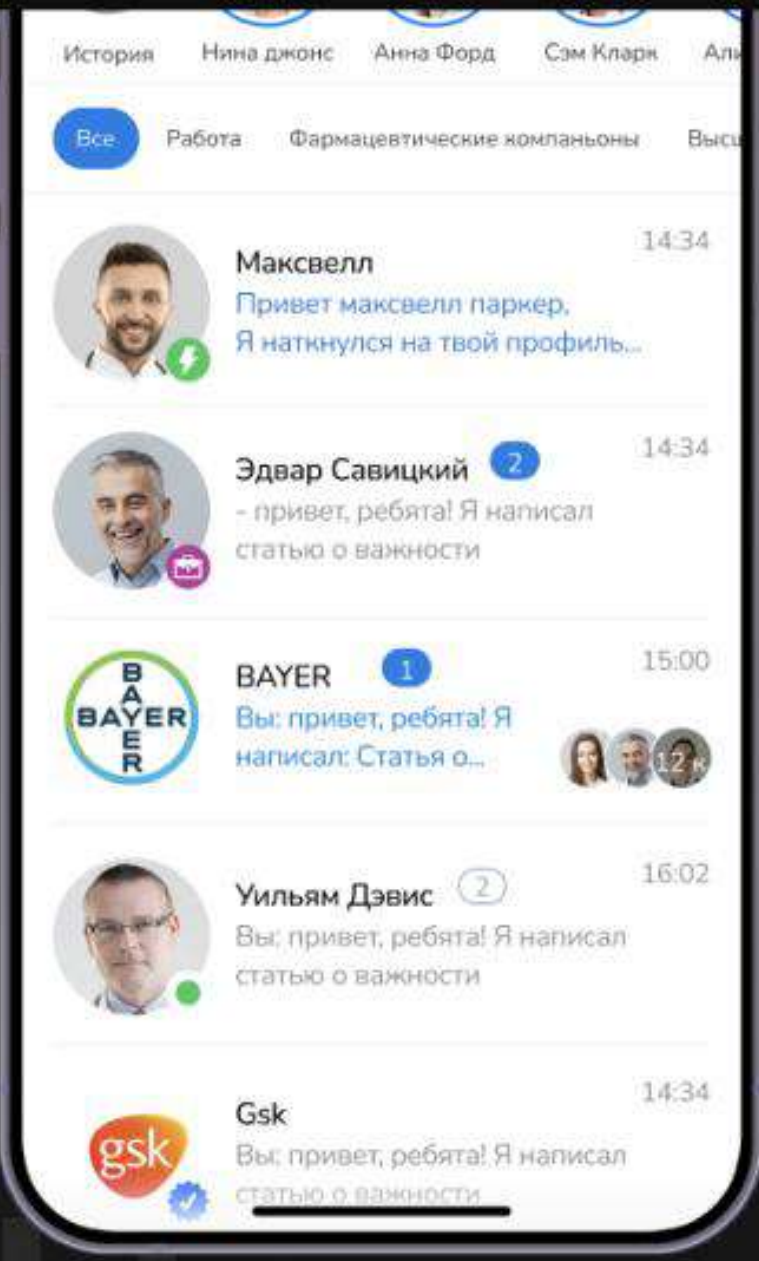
История Нина джонс Анна Форд Сэм Кларк Али

Все Работа Фармацевтические компаньоны Высш

Максвелл 14:34
Привет максвелл паркер,
Я наткнулся на твой профиль...

Эдвар Савицкий 2 14:34
- привет, ребята! Я написал статью о важности

BAYER 1 15:00
BAYER
Вы: привет, ребята! Я написал: Статья о...
12 к

Уильям Дэвис 2 16:02
Вы: привет, ребята! Я написал статью о важности

Gsk 14:34
gsk
Вы: привет, ребята! Я написал статью о важности